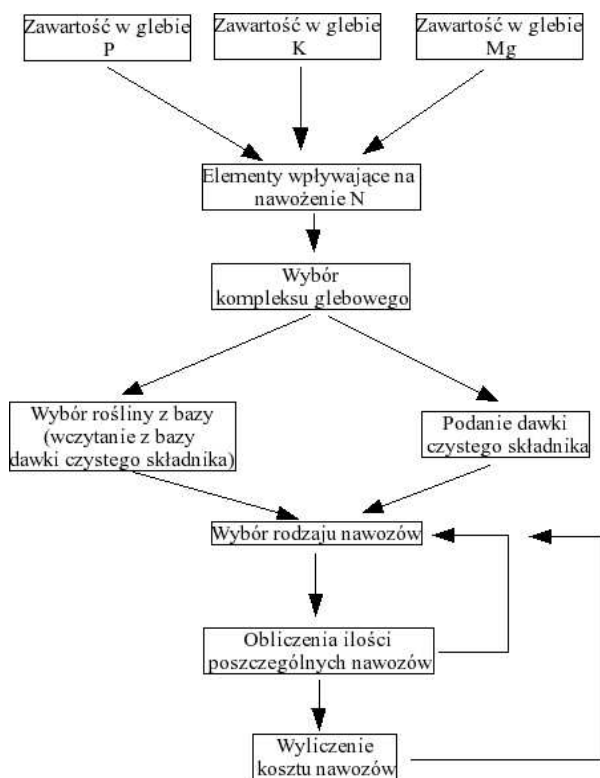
Zawartość w glebie P

Zawartość w glebie K

Zawartość w glebie Mg

Elementy wpływające na nawożenie N

Wybór kompleksu glebowego

Wybór rośliny z bazy (wczytanie z bazy dawki czystego składnika)

Podanie dawki czystego składnika

Wybór rodzaju nawozów

Obliczenia ilości poszczególnych nawozów

Wyliczenie kosztu nawozów